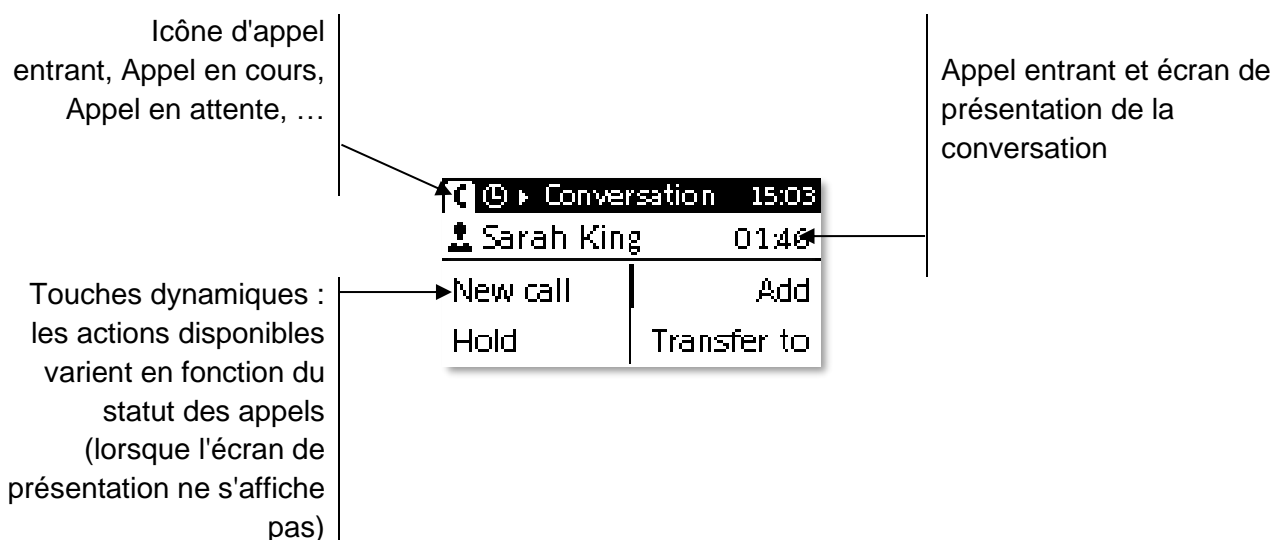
Icône d'appel entrant, Appel en cours, Appel en attente, …

Appel entrant et écran de présentation de la conversation

Conversation 15:03

Sarah King 01:46

Touches dynamiques : les actions disponibles varient en fonction du statut des appels (lorsque l'écran de présentation ne s'affiche pas)

New call

Add

Hold

Transfer to